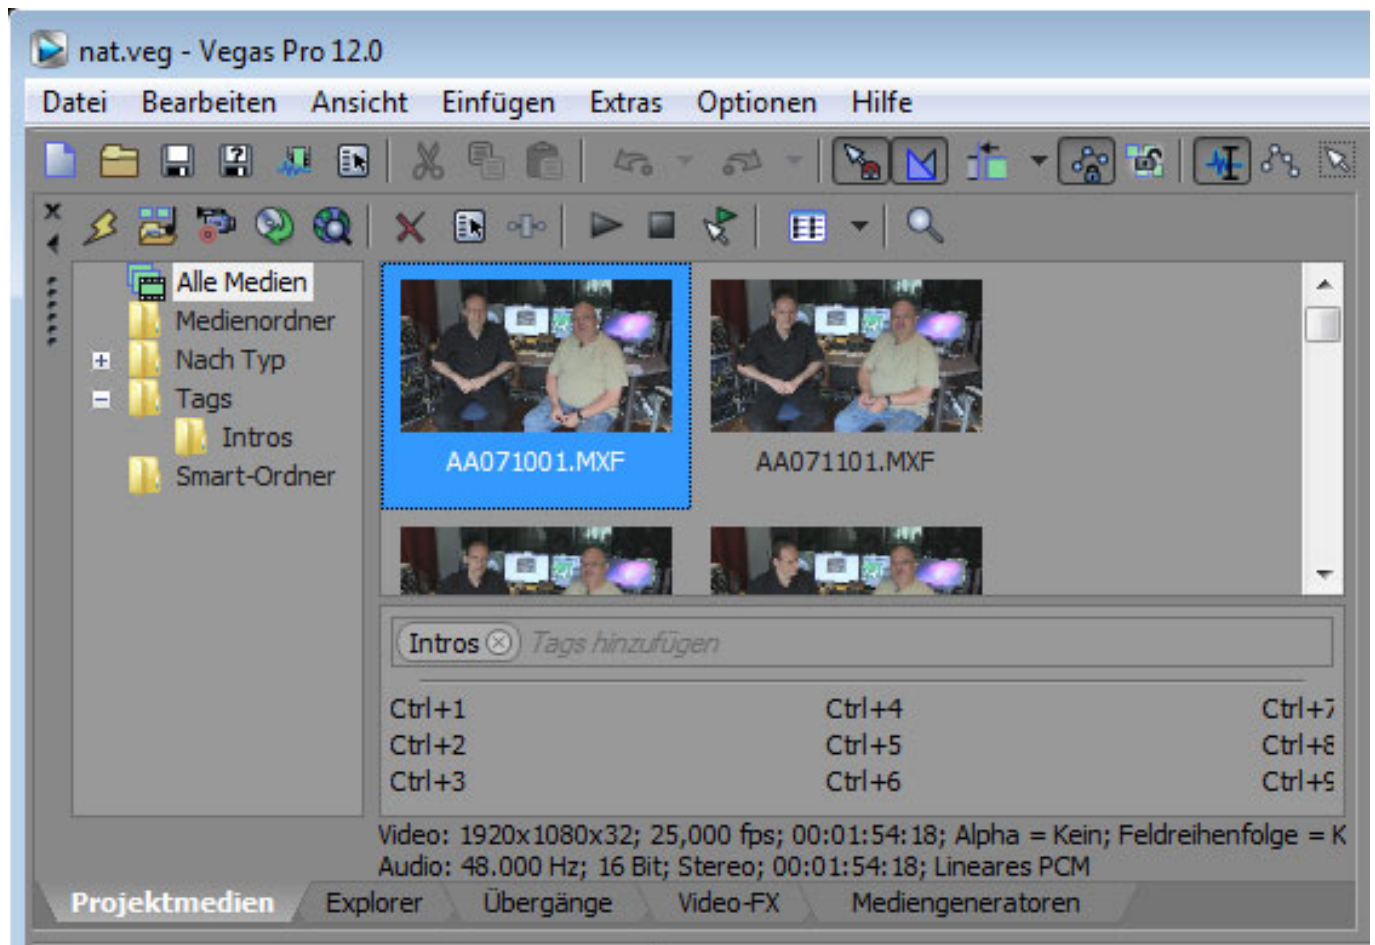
nat.veg - Vegas Pro 12.0

Datei Bearbeiten Ansicht Einfügen Extras Optionen Hilfe

Alle Medien
Medienordner
Nach Typ
Tags
Intros
Smart-Ordner

AA071001.MXF
AA071101.MXF

Intros Tags hinzufügen

| Ctrl+1 | Ctrl+4 | Ctrl+7 |
|---|---|---|
| Ctrl+2 | Ctrl+5 | Ctrl+8 |
| Ctrl+3 | Ctrl+6 | Ctrl+9 |

Video: 1920x1080x32; 25,000 fps; 00:01:54:18; Alpha = Kein; Feldreihenfolge = K
Audio: 48.000 Hz; 16 Bit; Stereo; 00:01:54:18; Lineares PCM

Projektmedien Explorer Übergänge Video-FX Mediengeneratoren